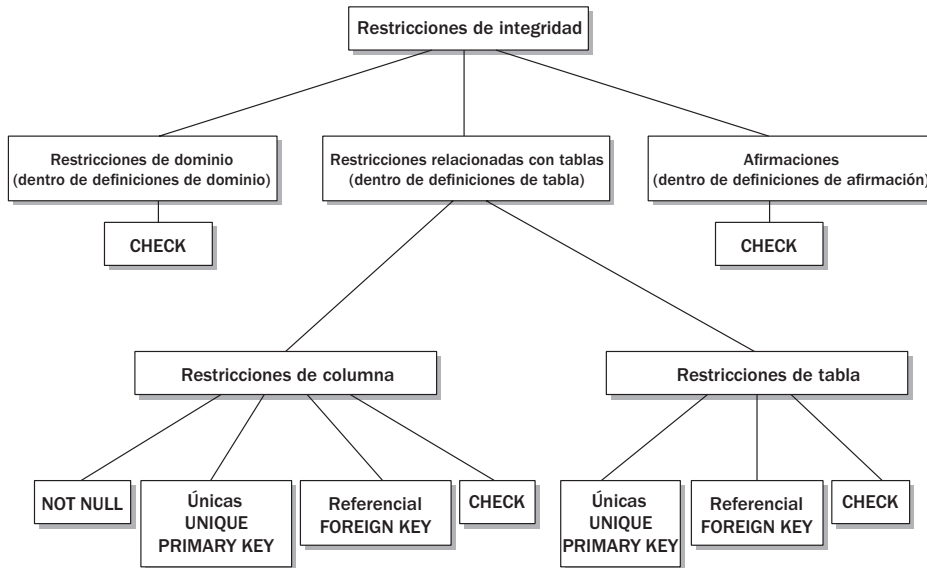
Restricciones de integridad

Restricciones de dominio
(dentro de definiciones de dominio)

Restricciones relacionadas con tablas
(dentro de definiciones de tabla)

Afirmaciones
(dentro de definiciones de afirmación)

CHECK

CHECK

Restricciones de columna

Restricciones de tabla

NOT NULL

Únicas
UNIQUE
PRIMARY KEY

Referencial
FOREIGN KEY

CHECK

Únicas
UNIQUE
PRIMARY KEY

Referencial
FOREIGN KEY

CHECK